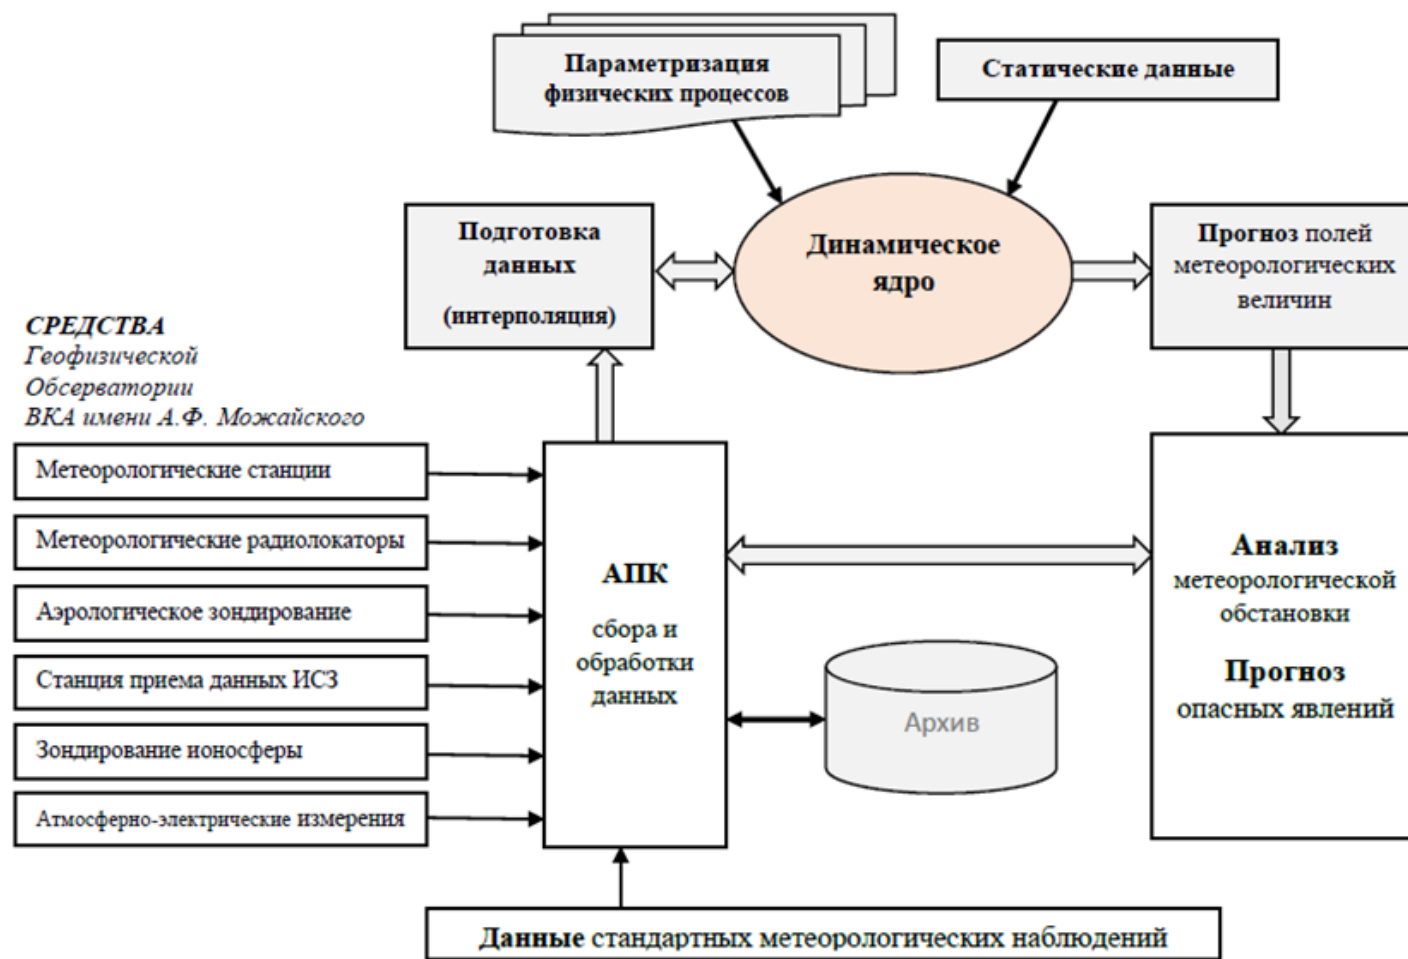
Параметризация физических процессов

Статические данные

Подготовка данных (интерполяция)

Динамическое ядро

Прогноз полей метеорологических величин

СРЕДСТВА
Геофизической Обсерватории ВКА имени А.Ф. Можайского

Метеорологические станции

Метеорологические радиолокаторы

Аэрологическое зондирование

Станция приема данных ИСЗ

Зондирование ионосферы

Атмосферно-электрические измерения

АПК

сбора и обработки данных

Архив

Анализ метеорологической обстановки

Прогноз опасных явлений

Данные стандартных метеорологических наблюдений